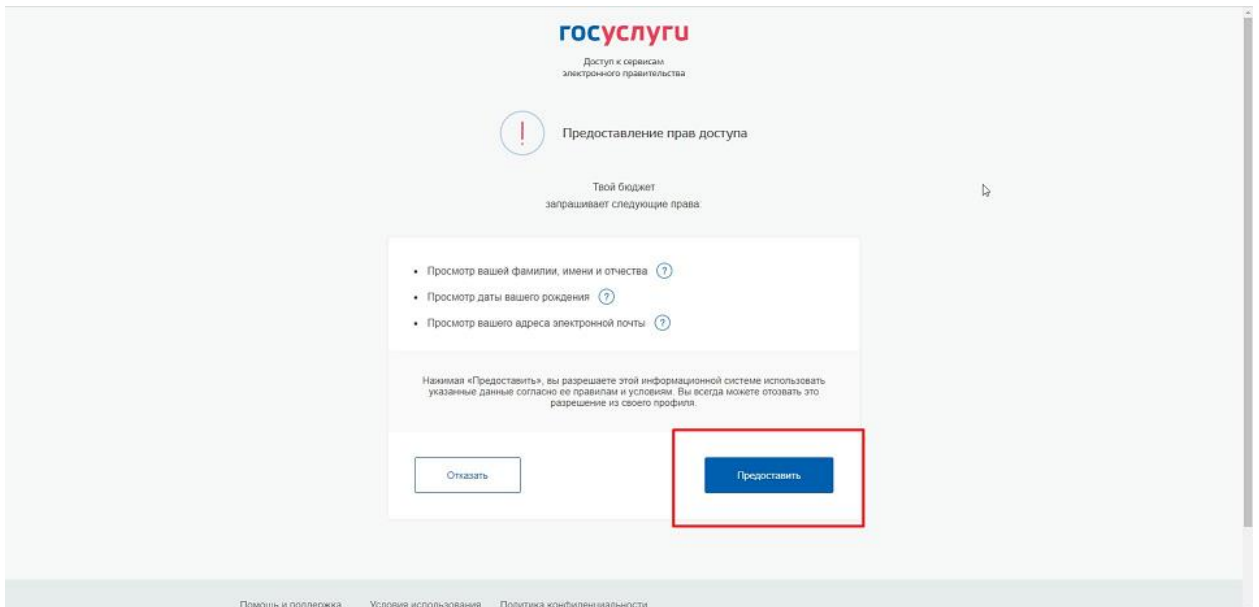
госуслуги

Доступ к сервисам электронного правительства

!

Предоставление прав доступа

Твой бюджет запрашивает следующие права

• Просмотр вашей фамилии, имени и отчества ?
• Просмотр даты вашего рождения ?
• Просмотр вашего адреса электронной почты ?

Нажимая «Предоставить», вы разрешаете этой информационной системе использовать указанные данные согласно ее правилам и условиям. Вы всегда можете отозвать это разрешение из своего профиля.

Отказать

Предоставить

Помощь и поддержка Условия использования Политика конфиденциальности